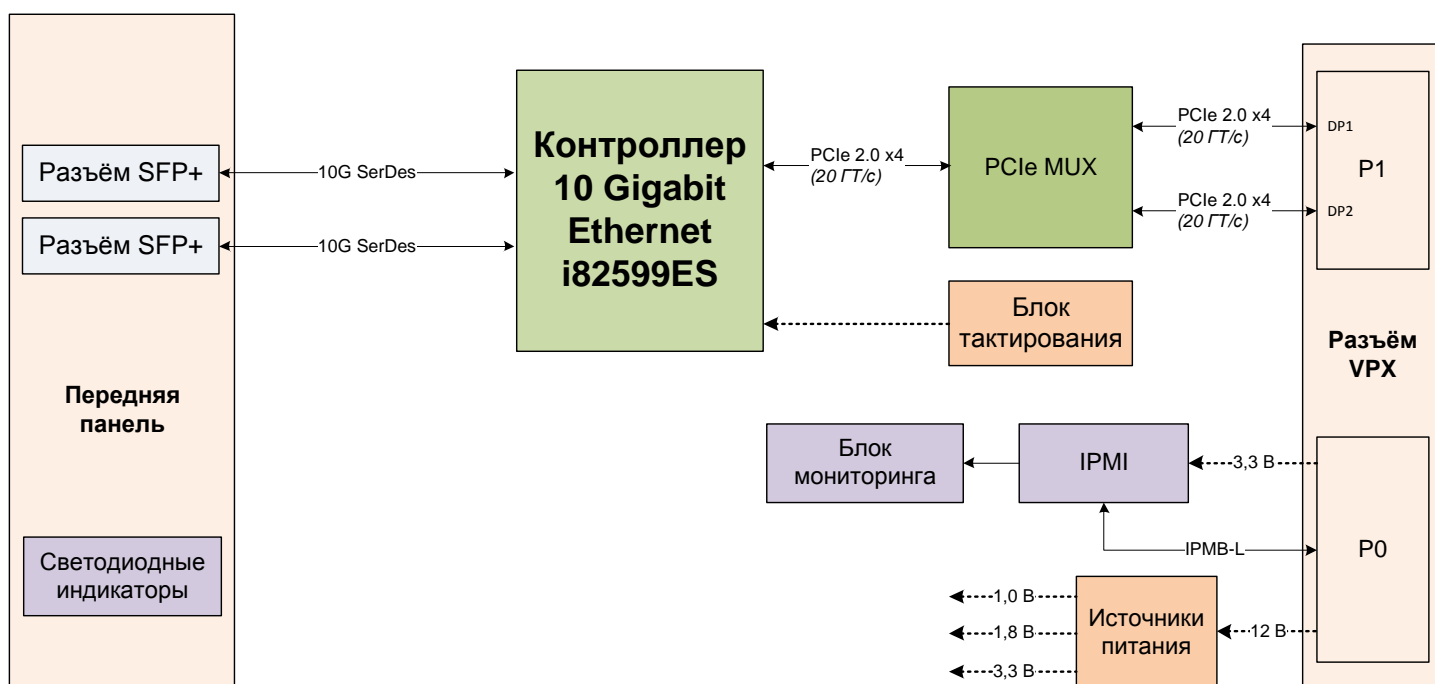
Разъём SFP+
10G SerDes
Разъём SFP+
10G SerDes
Передняя панель
Светодиодные индикаторы
Контроллер 10 Gigabit Ethernet i82599ES
PCIe 2.0 x4 (20 ГТ/с)
PCIe MUX
PCIe 2.0 x4 (20 ГТ/с)
PCIe 2.0 x4 (20 ГТ/с)
DP1
DP2
P1
Блок тактирования
Разъём VPX
Блок мониторинга
IPMI
3,3 В
IPMB-L
P0
1,0 В
1,8 В
3,3 В
Источники питания
12 В